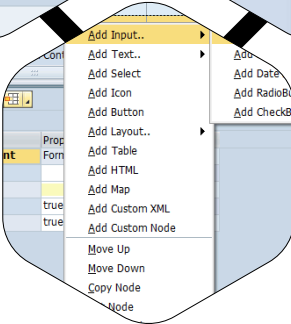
Cont
Prop
nt
Form
true
true
Add Input..
Add Text..
Add Select
Add Icon
Add Button
Add Layout..
Add Table
Add HTML
Add Map
Add Custom XML
Add Custom Node
Move Up
Move Down
Copy Node
Node
Add
Add Date
Add RadioBu
Add CheckB